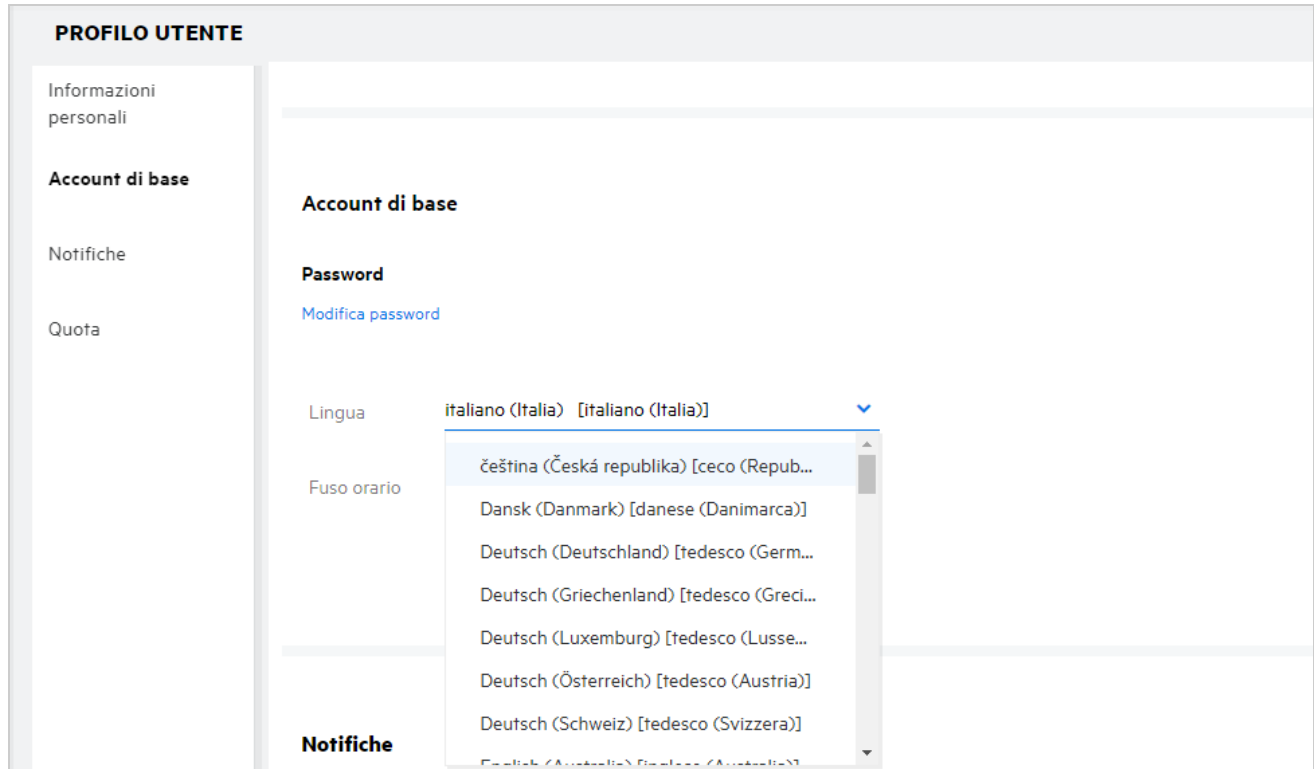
PROFILO UTENTE

Informazioni personali

Account di base

Notifiche

Quota

Account di base

Password

Modifica password

Lingua

italiano (Italia) [italiano (Italia)]

Fuso orario

čeština (Česká republika) [ceco (Repub...

Dansk (Danmark) [danese (Danimarca)]

Deutsch (Deutschland) [tedesco (Germ...

Deutsch (Griechenland) [tedesco (Greci...

Deutsch (Luxemburg) [tedesco (Lusse...

Deutsch (Österreich) [tedesco (Austria)]

Deutsch (Schweiz) [tedesco (Svizzera)]

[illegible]

Notifiche